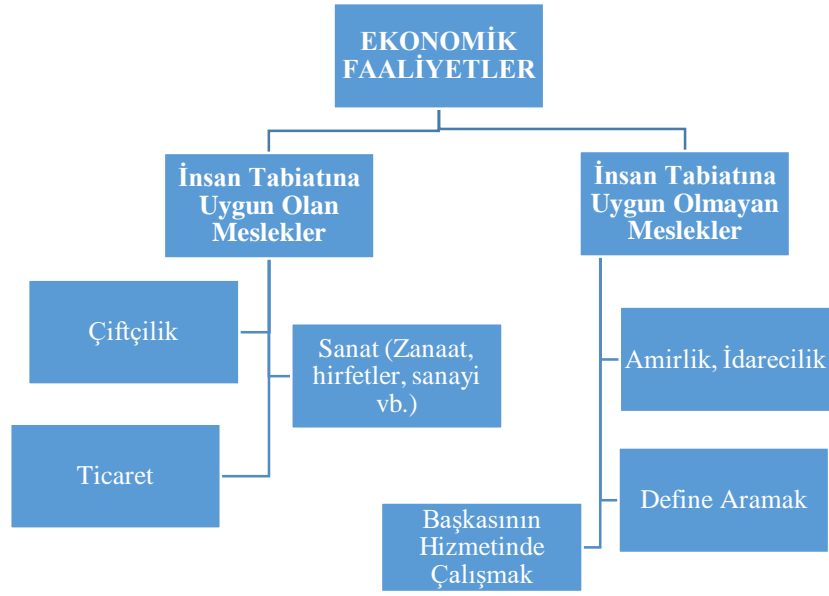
EKONOMİK FAALİYETLER

İnsan Tabiatına Uygun Olan Meslekler

İnsan Tabiatına Uygun Olmayan Meslekler

Çiftçilik

Sanat (Zanaat, hirfetler, sanayi vb.)

Ticaret

Amirlik, İdarecilik

Define Aramak

Başkasının Hizmetinde Çalışmak